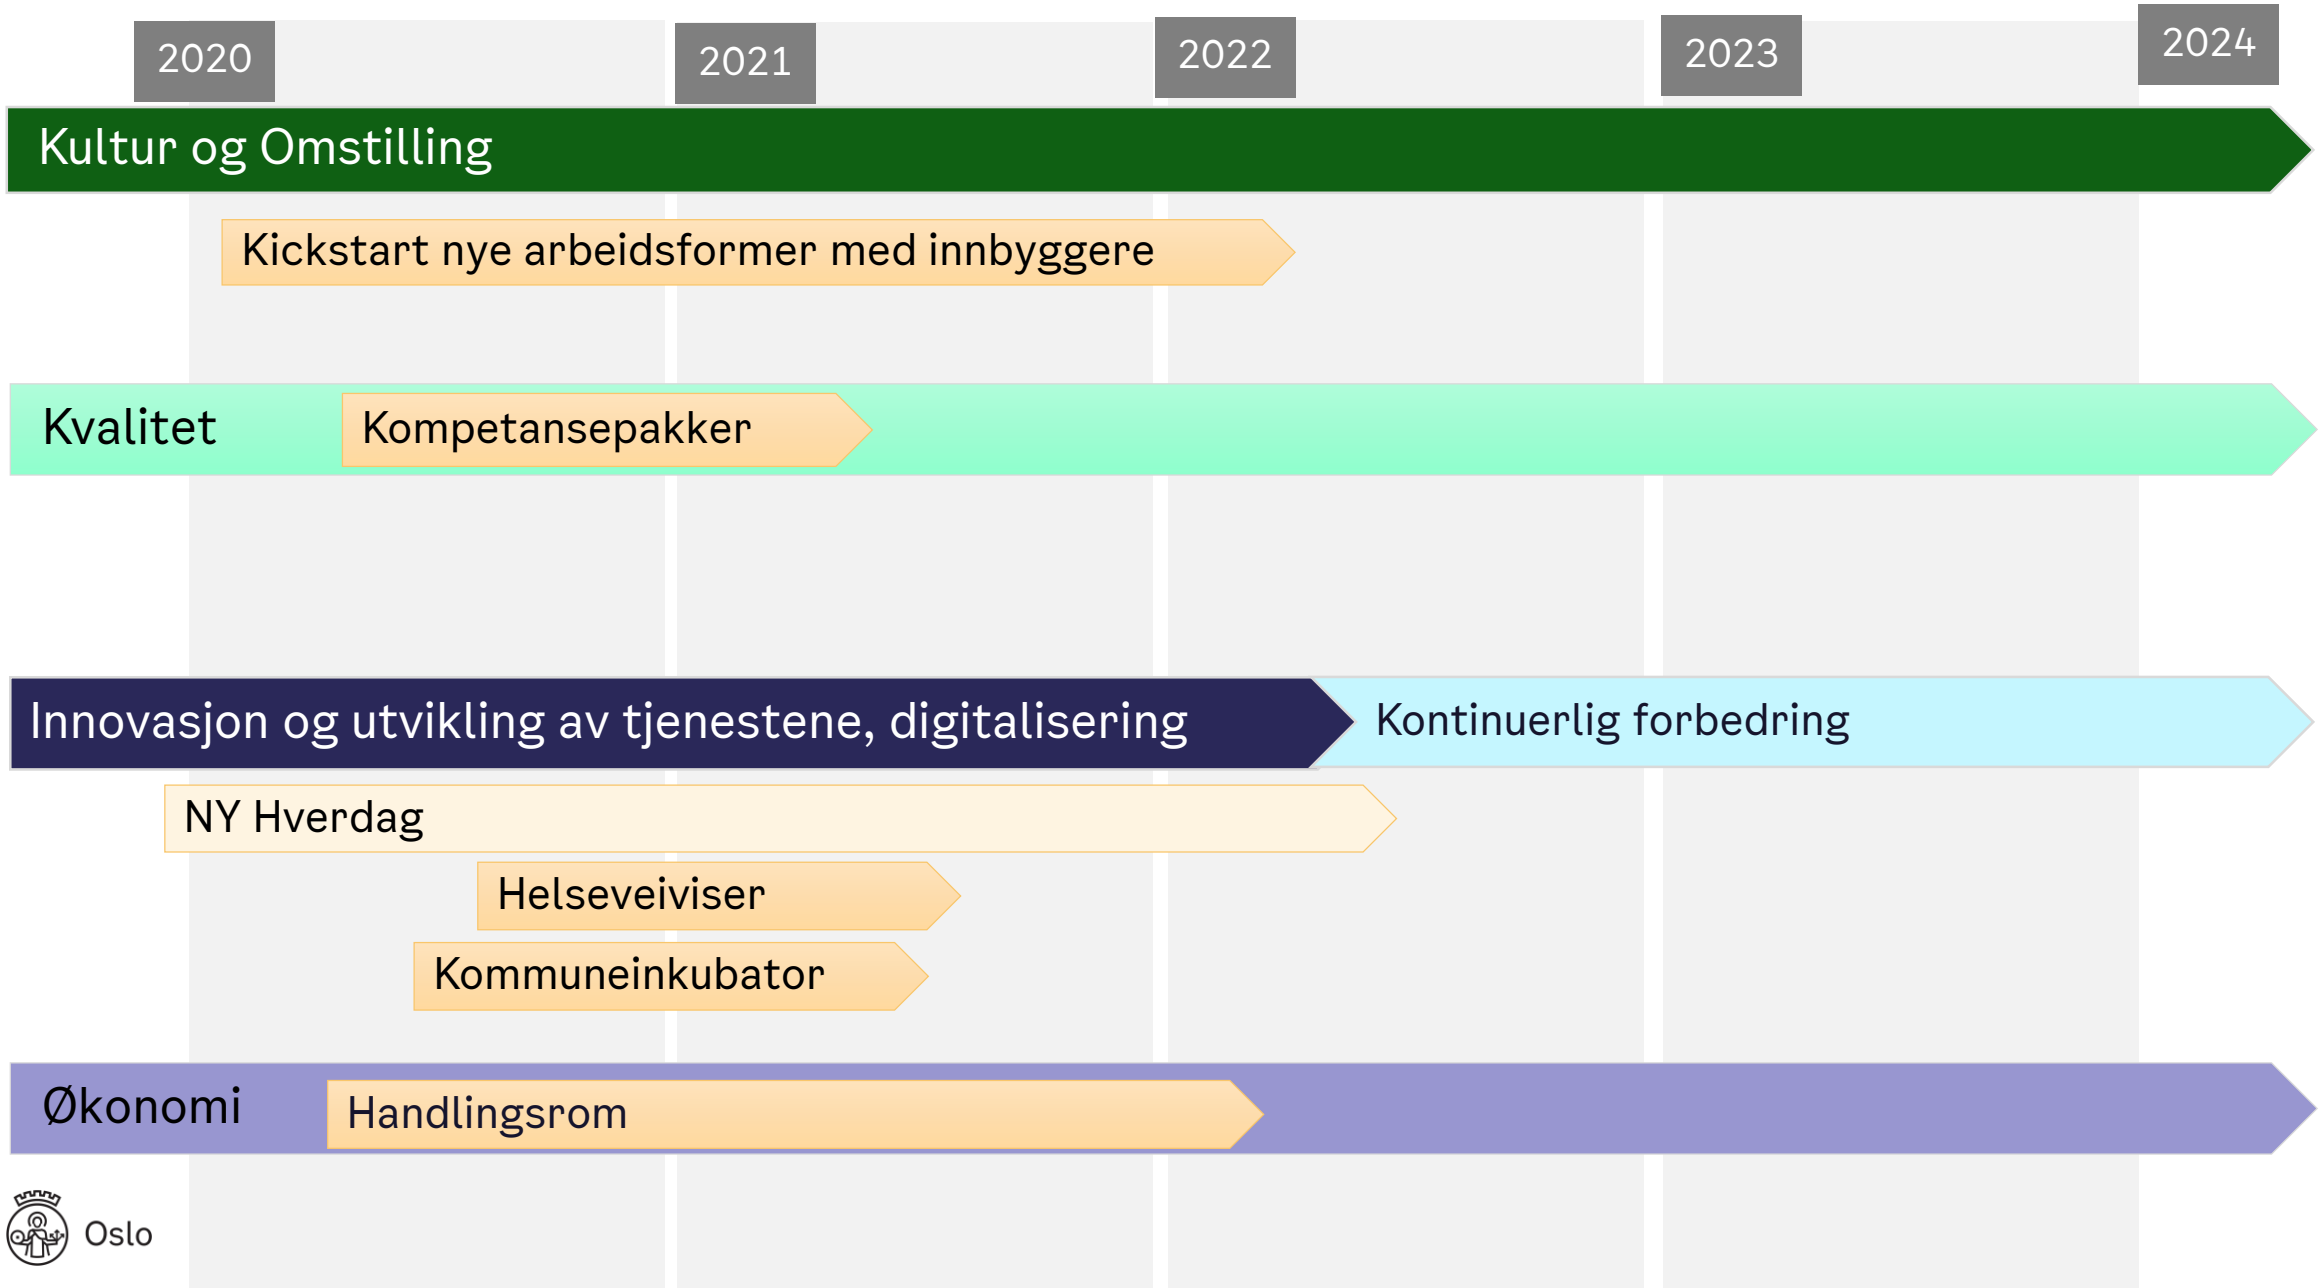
2020 2021 2022 2023 2024

Kultur og Omstilling

Kickstart nye arbeidsformer med innbyggere

Kvalitet

Kompetansepakker

Innovasjon og utvikling av tjenestene, digitalisering

Kontinuerlig forbedring

NY Hverdag

Helseveiviser

Kommuneinkubator

Økonomi

Handlingsrom

Oslo